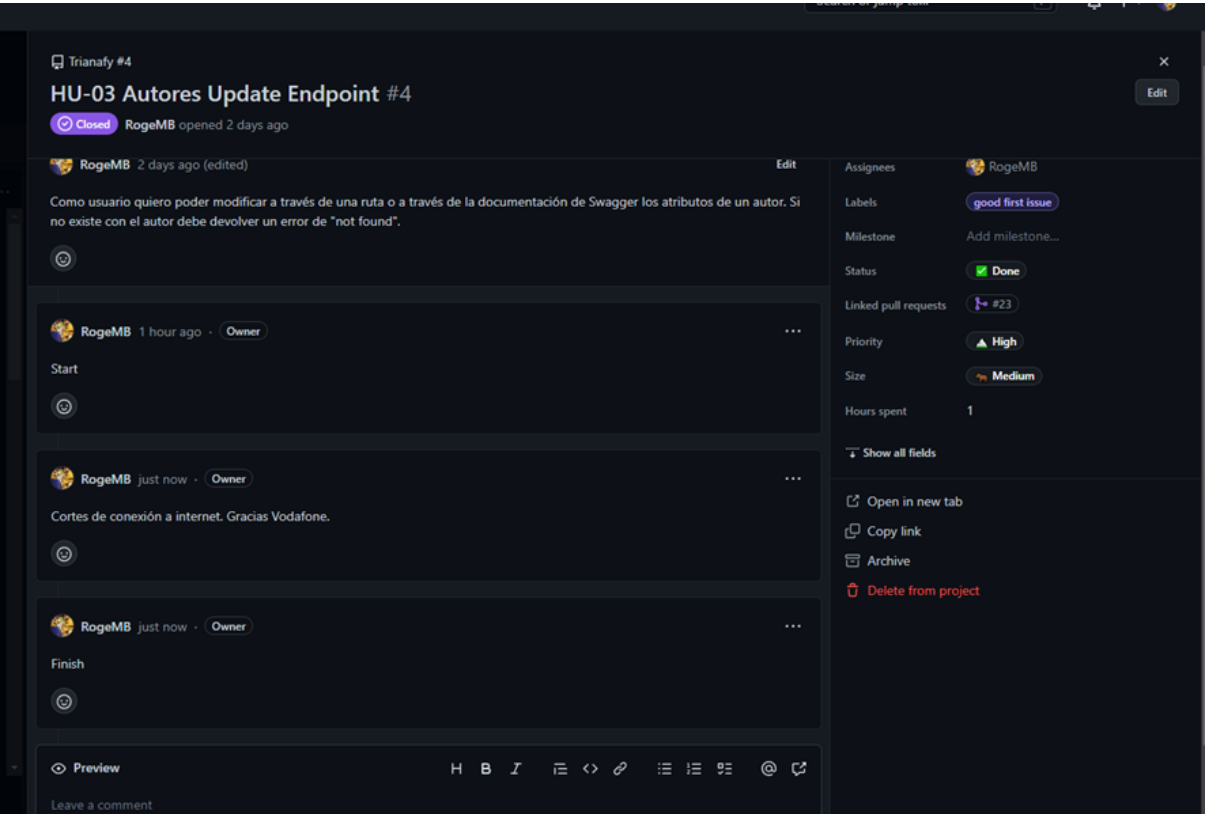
Trianafy #4

HU-03 Autores Update Endpoint #4

Edit

Closed RogeMB opened 2 days ago

RogeMB 2 days ago (edited) Edit

Como usuario quiero poder modificar a través de una ruta o a través de la documentación de Swagger los atributos de un autor. Si no existe con el autor debe devolver un error de "not found".

RogeMB 1 hour ago · Owner ···

Start

RogeMB just now · Owner ···

Cortes de conexión a internet. Gracias Vodafone.

RogeMB just now · Owner ···

Finish

Preview

H B I

Leave a comment

Assignees RogeMB

Labels good first issue

Milestone Add milestone...

Status Done

Linked pull requests #23

Priority High

Size Medium

Hours spent 1

Show all fields

Open in new tab

Copy link

Archive

Delete from project